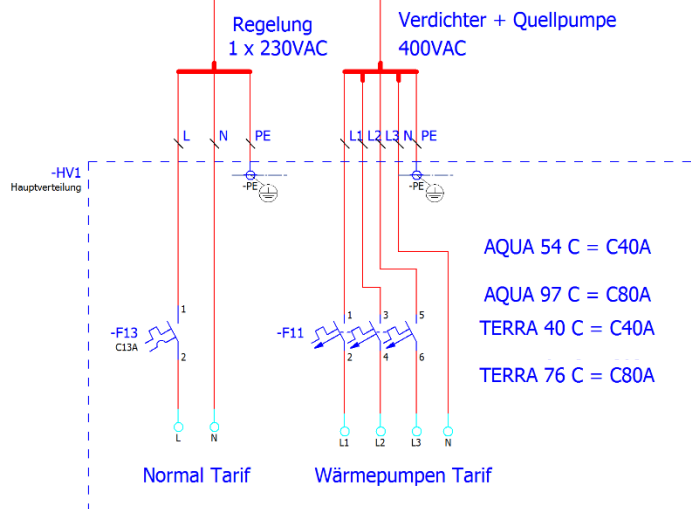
Regelung
1 x 230VAC

Verdichter + Quellpumpe
400VAC

L N PE

L1 L2 L3 N PE

-HV1
Hauptverteilung

-PE

-PE

AQUA 54 C = C40A

AQUA 97 C = C80A

TERRA 40 C = C40A

TERRA 76 C = C80A

-F13
C13A

1
2

-F11

1 3 5
2 4 6

L N

L1 L2 L3 N

Normal Tarif

Wärmepumpen Tarif